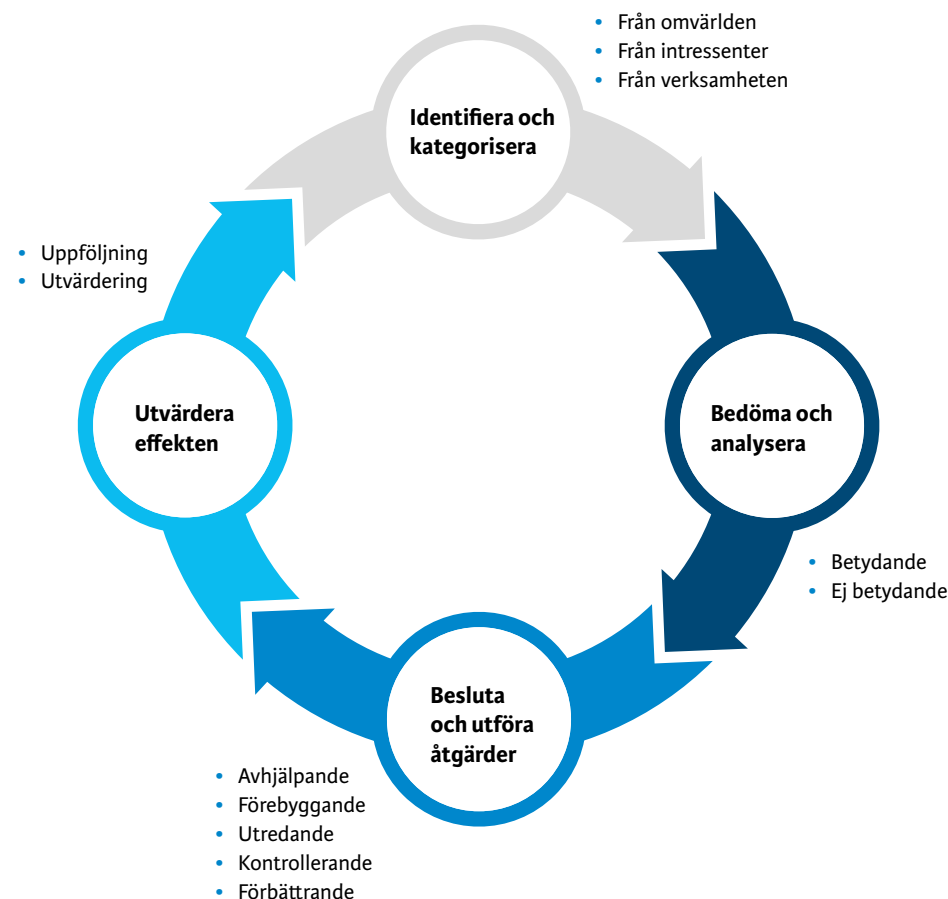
• Från omvärlden
• Från intressenter
• Från verksamheten

Identifiera och kategorisera

Bedöma och analysera

• Betydande
• Ej betydande

Besluta och utföra åtgärder

• Avhjälpande
• Förebyggande
• Utredande
• Kontrollerande
• Förbättrande

Utvärdera effekten

• Uppföljning
• Utvärdering